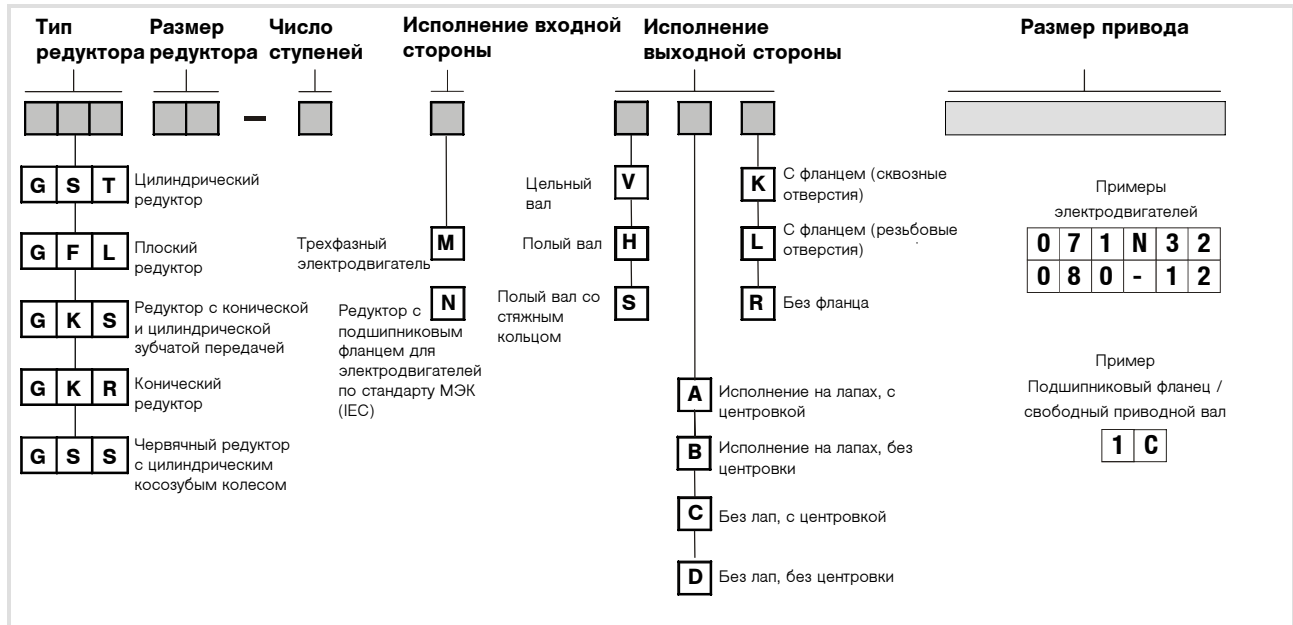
Тип редуктора

Размер редуктора

Число ступеней

Исполнение входной стороны

Исполнение выходной стороны

Размер привода

–

G S T Цилиндрический редуктор

G F L Плоский редуктор

G K S Редуктор с конической и цилиндрической зубчатой передачей

G K R Конический редуктор

G S S Червячный редуктор с цилиндрическим косозубым колесом

M Трехфазный электродвигатель

N Редуктор с подшипниковым фланцем для электродвигателей по стандарту МЭК (IEC)

V Цельный вал

H Полый вал

S Полый вал со стяжным кольцом

K С фланцем (сквозные отверстия)

L С фланцем (резьбовые отверстия)

R Без фланца

A Исполнение на лапах, с центровкой

B Исполнение на лапах, без центровки

C Без лап, с центровкой

D Без лап, без центровки

Примеры электродвигателей

| 0 | 7 | 1 | N | 3 | 2 |
|---|---|---|---|---|---|
| 0 | 8 | 0 | - | 1 | 2 |

Пример
Подшипниковый фланец / свободный приводной вал

| 1 | C |
|---|---|